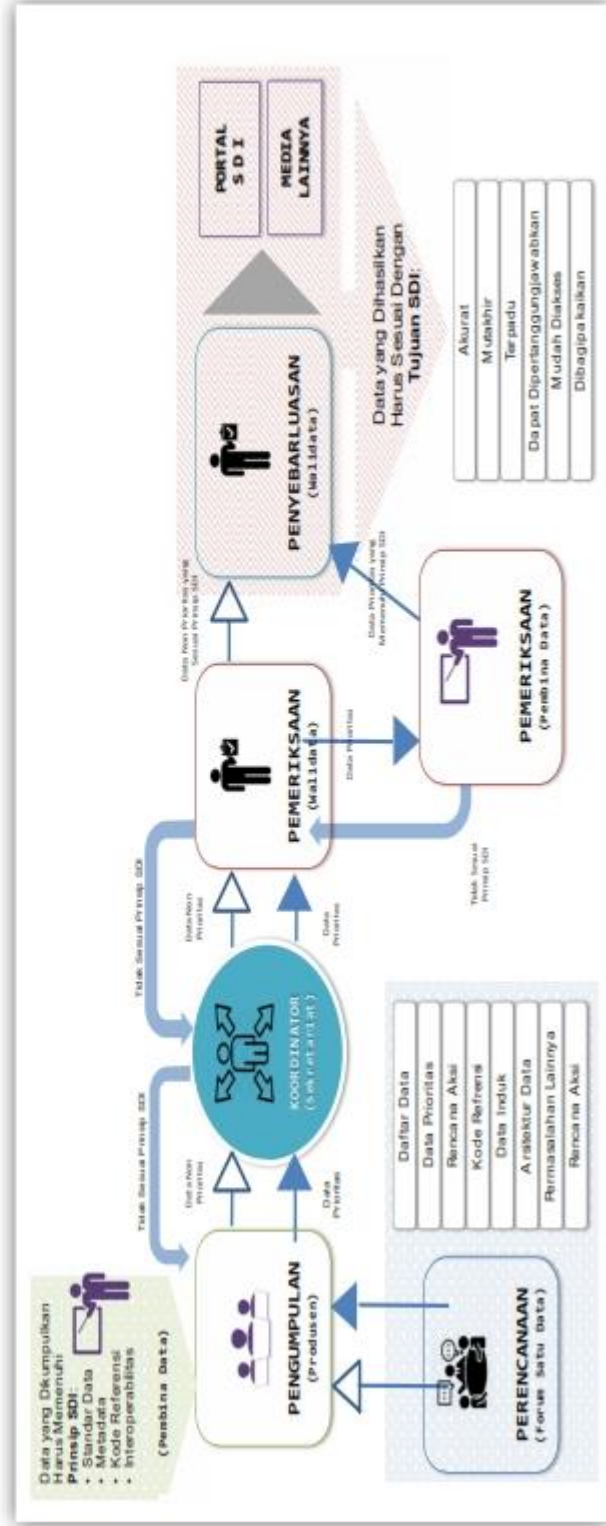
Data yang Dikumpulkan Harus Memenuhi Prinsip SDI:
• Standar Data
• Metadata
• Kode Referensi
• Interoperabilitas

(Pembina Data)

PENGUMPULAN
(Produsen)

PERENCANAAN
(Forum Satu Data)

Daftar Data
Data Prioritas
Rencana Aksi
Kode Refrensi
Data Induk
Arsitektur Data
Permasalahan Lainnya
Rencana Aksi

Tidak Sesuai Prinsip SDI

Data Non Prioritas

Data Prioritas

KOORDINATOR
(Sekretariat)

Tidak Sesuai Prinsip SDI

Data Non Prioritas

Data Prioritas

PEMERIKSAAN
(Walidata)

Data Prioritas

Tidak Sesuai Prinsip SDI

PEMERIKSAAN
(Pembina Data)

Data Non Prioritas yang Sesuai Prinsip SDI

Data Prioritas yang Memenuhi Prinsip SDI

PENYEBARLUASAN
(Walidata)

PORTAL SDI

MEDIA LAINNYA

Data yang Dihasilkan Harus Sesuai Dengan Tujuan SDI:

Akurat
Mutakhir
Terpadu
Dapat Dipertanggungjawabkan
Mudah Diakses
Dibagipakaikan